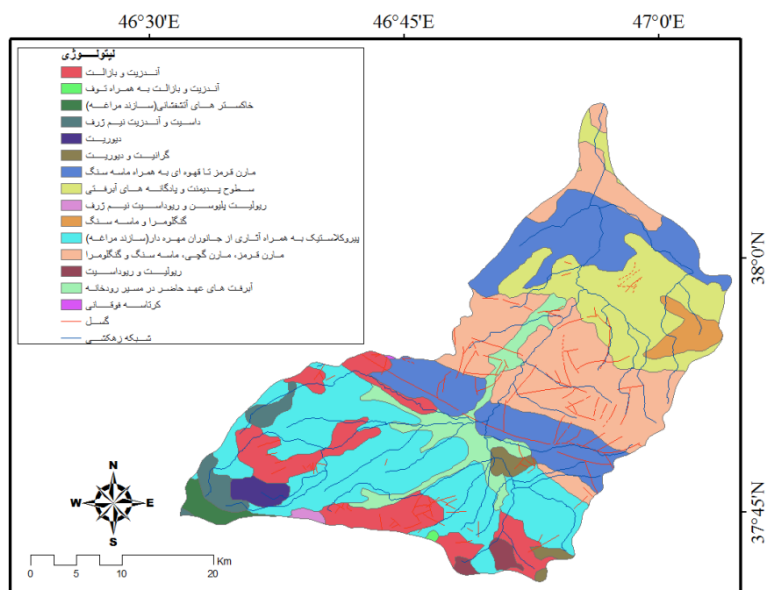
46°30'E
46°45'E
47°0'E
38°0'N
37°45'N

لیتولوژی
آندزیت و بازالت
آندزیت و بازالت به همراه توف
خاکستر های آتشفشانی(سازند مراغه)
داسیت و آندزیت نیم ژرف
دیوریت
گرانیت و دیوریت
مارن قرمز تا قهوه ای به همراه ماسه سنگ
سطوح پدیمنت و پادگانه های آبرفتی
ریولیت پلیوسن و ریوداسیت نیم ژرف
کنگلومرا و ماسه سنگ
پیروکلاستیک به همراه آثاری از جانوران مهره دار(سازند مراغه)
مارن قرمز، مارن گچی، ماسه سنگ و کنگلومرا
ریولیت و ریوداسیت
آبرفت های عهد حاضر در مسیر رودخانه
کرتاسه فوقانی
گسل
شبکه زهکشی

N
W
E
S

0 5 10 20
Km